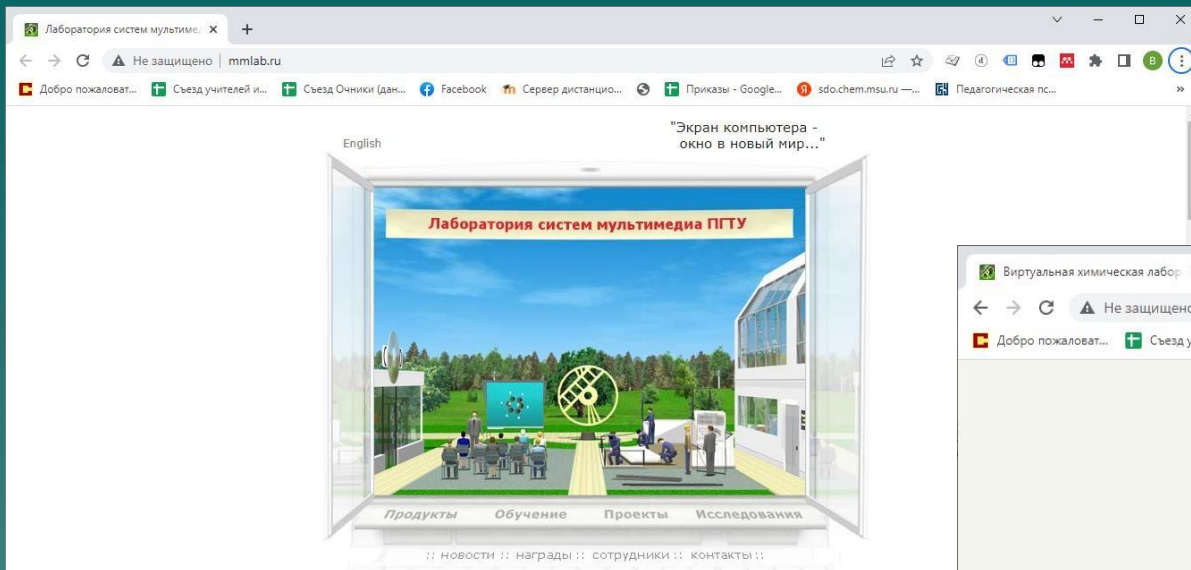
Лаборатория систем мультиме... ×
+
Не защищено | mmlab.ru
Добро пожаловат... Съезд учителей и... Съезд Очники (дан... Facebook Сервер дистанцио... Приказы - Google... sdo.chem.msu.ru —... Педагогическая пс...
»
B

English

"Экран компьютера - окно в новый мир..."

Лаборатория систем мультимедиа ПГТУ

Продукты Обучение Проекты Исследования

:: новости :: награды :: сотрудники :: контакты ::

Виртуальная химическая лабор
Не защищено
Добро пожаловат... Съезд у